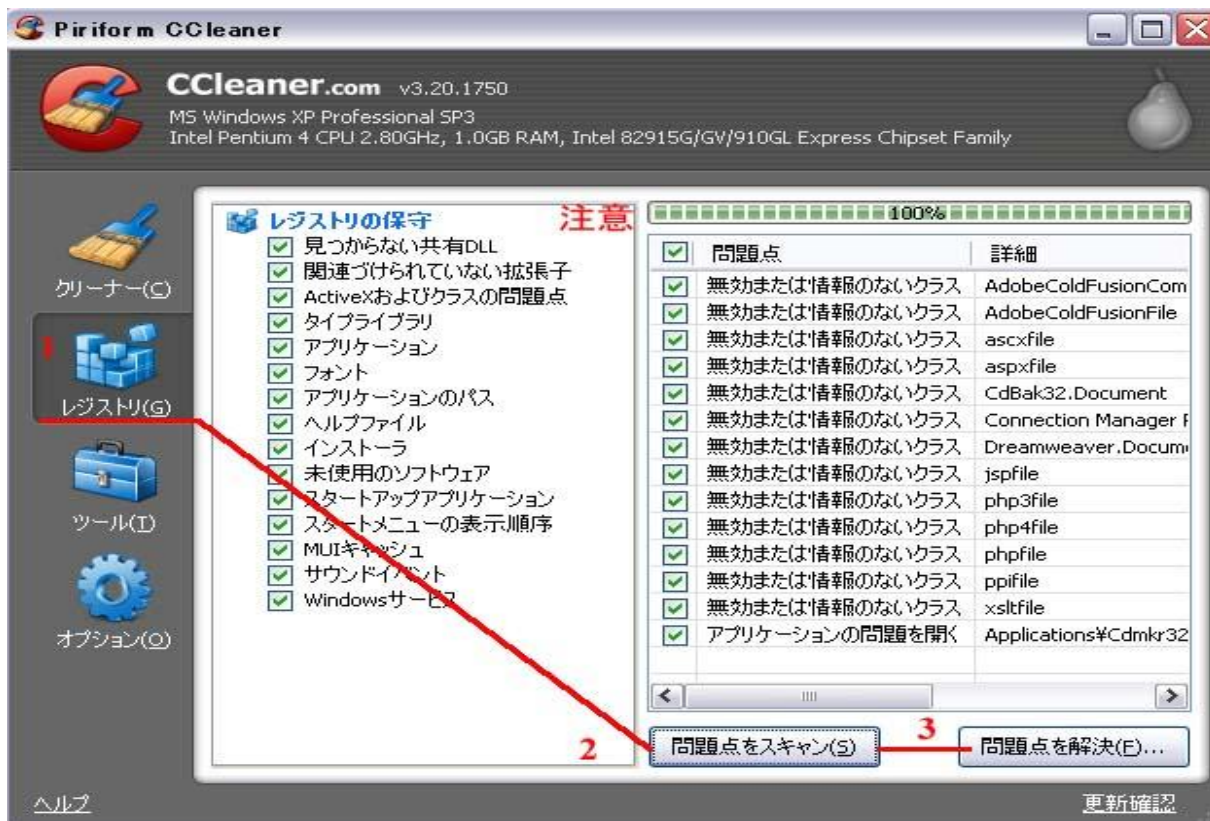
Piriform CCleaner

CCleaner.com v3.20.1750
MS Windows XP Professional SP3
Intel Pentium 4 CPU 2.80GHz, 1.0GB RAM, Intel 82915G/GV/910GL Express Chipset Family

クリーナー(C)
1
レジストリ(G)
ツール(T)
オプション(O)

レジストリの保守
注意
見つからない共有DLL
関連づけられていない拡張子
ActiveXおよびクラスの問題点
タイプライブラリ
アプリケーション
フォント
アプリケーションのパス
ヘルプファイル
インストーラ
未使用のソフトウェア
スタートアップアプリケーション
スタートメニューの表示順序
MUIキャッシュ
サウンドイベント
Windowsサービス

100%

| | 問題点 | 詳細 |
|---|---|---|
| ☑ | 無効または情報のないクラス | AdobeColdFusionCom |
| ☑ | 無効または情報のないクラス | AdobeColdFusionFile |
| ☑ | 無効または情報のないクラス | ascxfile |
| ☑ | 無効または情報のないクラス | aspxfile |
| ☑ | 無効または情報のないクラス | CdBak32.Document |
| ☑ | 無効または情報のないクラス | Connection Manager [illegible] |
| ☑ | 無効または情報のないクラス | Dreamweaver.Docum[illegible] |
| ☑ | 無効または情報のないクラス | jspfile |
| ☑ | 無効または情報のないクラス | php3file |
| ☑ | 無効または情報のないクラス | php4file |
| ☑ | 無効または情報のないクラス | phpfile |
| ☑ | 無効または情報のないクラス | ppifile |
| ☑ | 無効または情報のないクラス | xsltfile |
| ☑ | アプリケーションの問題を開く | Applications¥Cdmkr32 |

2
問題点をスキャン(S)
3
問題点を解決(F)...

ヘルプ
更新確認